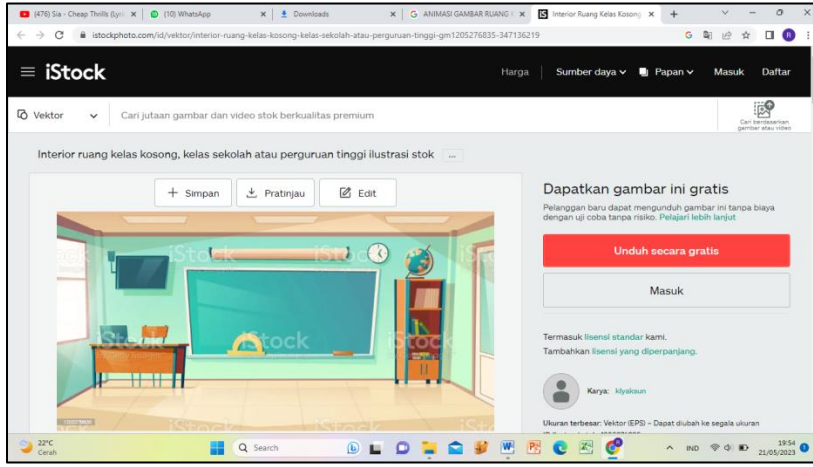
(476) Sia - Cheap Thrills (Lyri ×
(10) WhatsApp ×
Downloads ×
G ANIMASI GAMBAR RUANG ×
Interior Ruang Kelas Kosong ×
+

istockphoto.com/id/vektor/interior-ruang-kelas-kosong-kelas-sekolah-atau-perguruan-tinggi-gm1205276835-347136219

iStock
Harga
Sumber daya
Papan
Masuk
Daftar

Vektor
Cari jutaan gambar dan video stok berkualitas premium
Cari berdasarkan gambar atau video

Interior ruang kelas kosong, kelas sekolah atau perguruan tinggi ilustrasi stok ...

+ Simpan
Pratinjau
Edit

iStock
iStock
iStock
iStock
iStock

Dapatkan gambar ini gratis
Pelanggan baru dapat mengunduh gambar ini tanpa biaya dengan uji coba tanpa risiko. Pelajari lebih lanjut

Unduh secara gratis

Masuk

Termasuk lisensi standar kami.
Tambahkan lisensi yang diperpanjang.

Karya: klyaksun

Ukuran terbesar: Vektor (EPS) – Dapat diubah ke segala ukuran

22°C
Cerah
Search
IND
19:54
21/05/2023